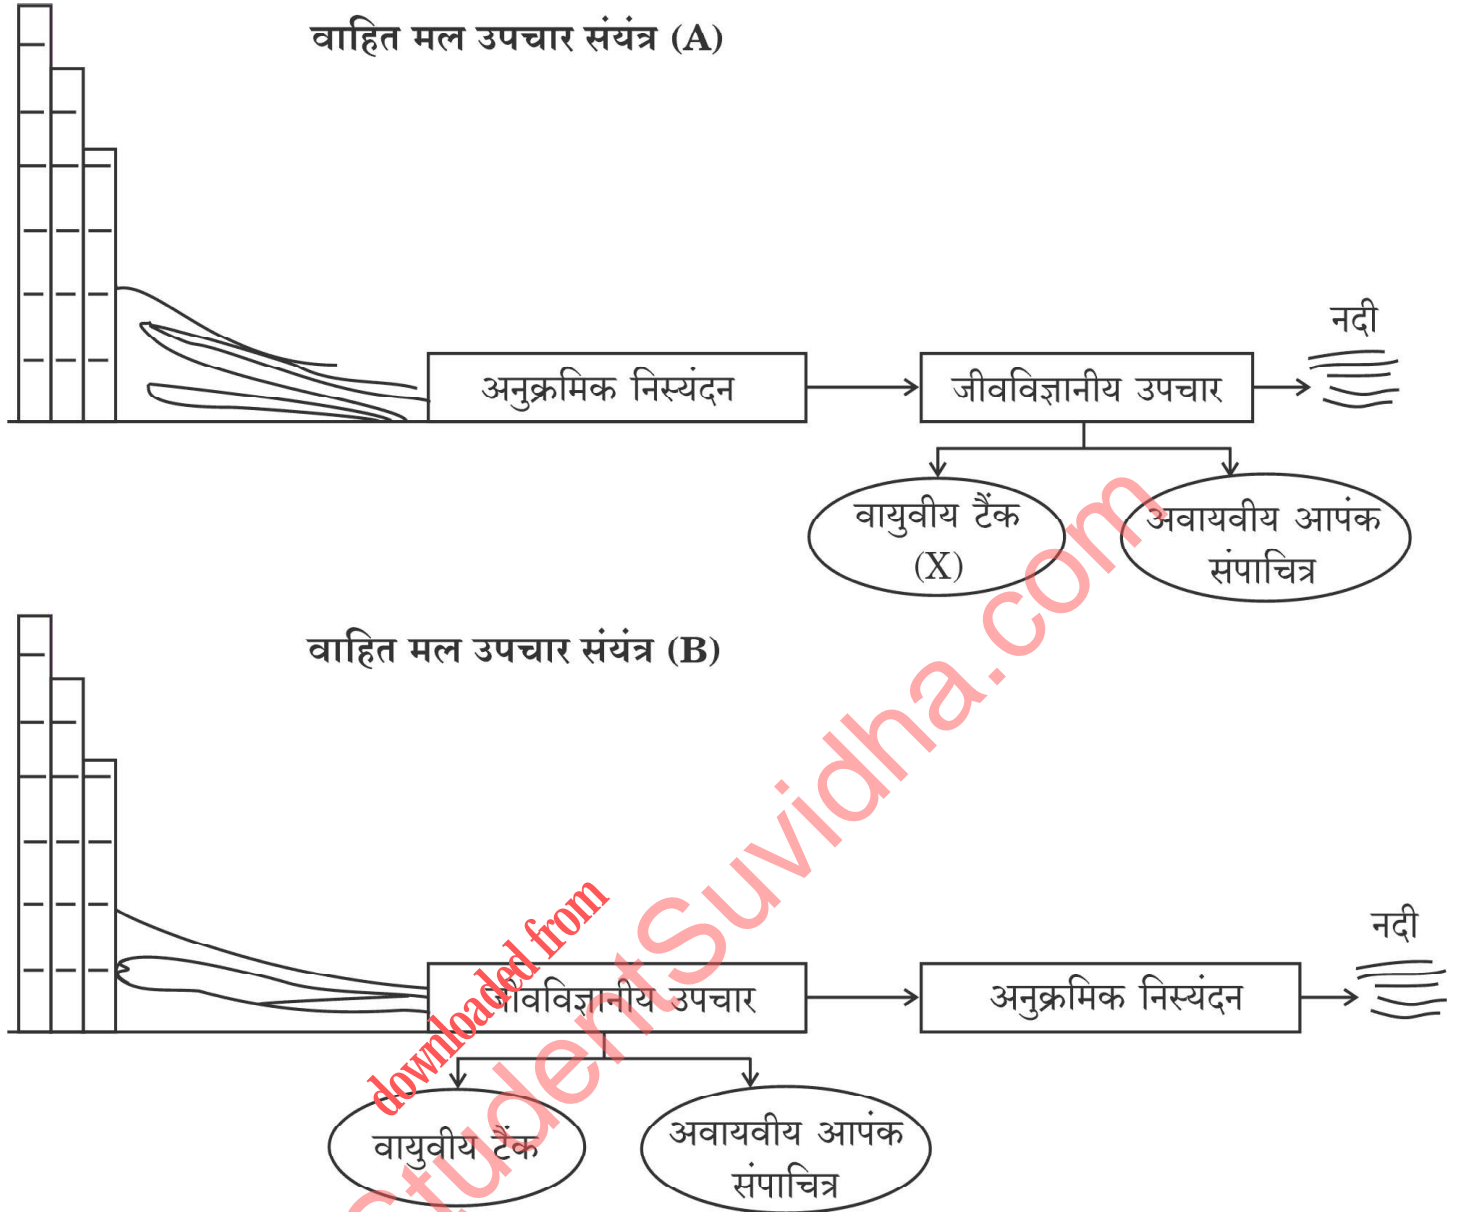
वाहित मल उपचार संयंत्र (A)

अनुक्रमिक निस्यंदन

जीवविज्ञानीय उपचार

नदी

वायुवीय टैंक (X)

अवायवीय आपंक संपाचित्र

वाहित मल उपचार संयंत्र (B)

जीवविज्ञानीय उपचार

अनुक्रमिक निस्यंदन

नदी

वायुवीय टैंक

अवायवीय आपंक संपाचित्र

downloaded from StudentSuvidha.com